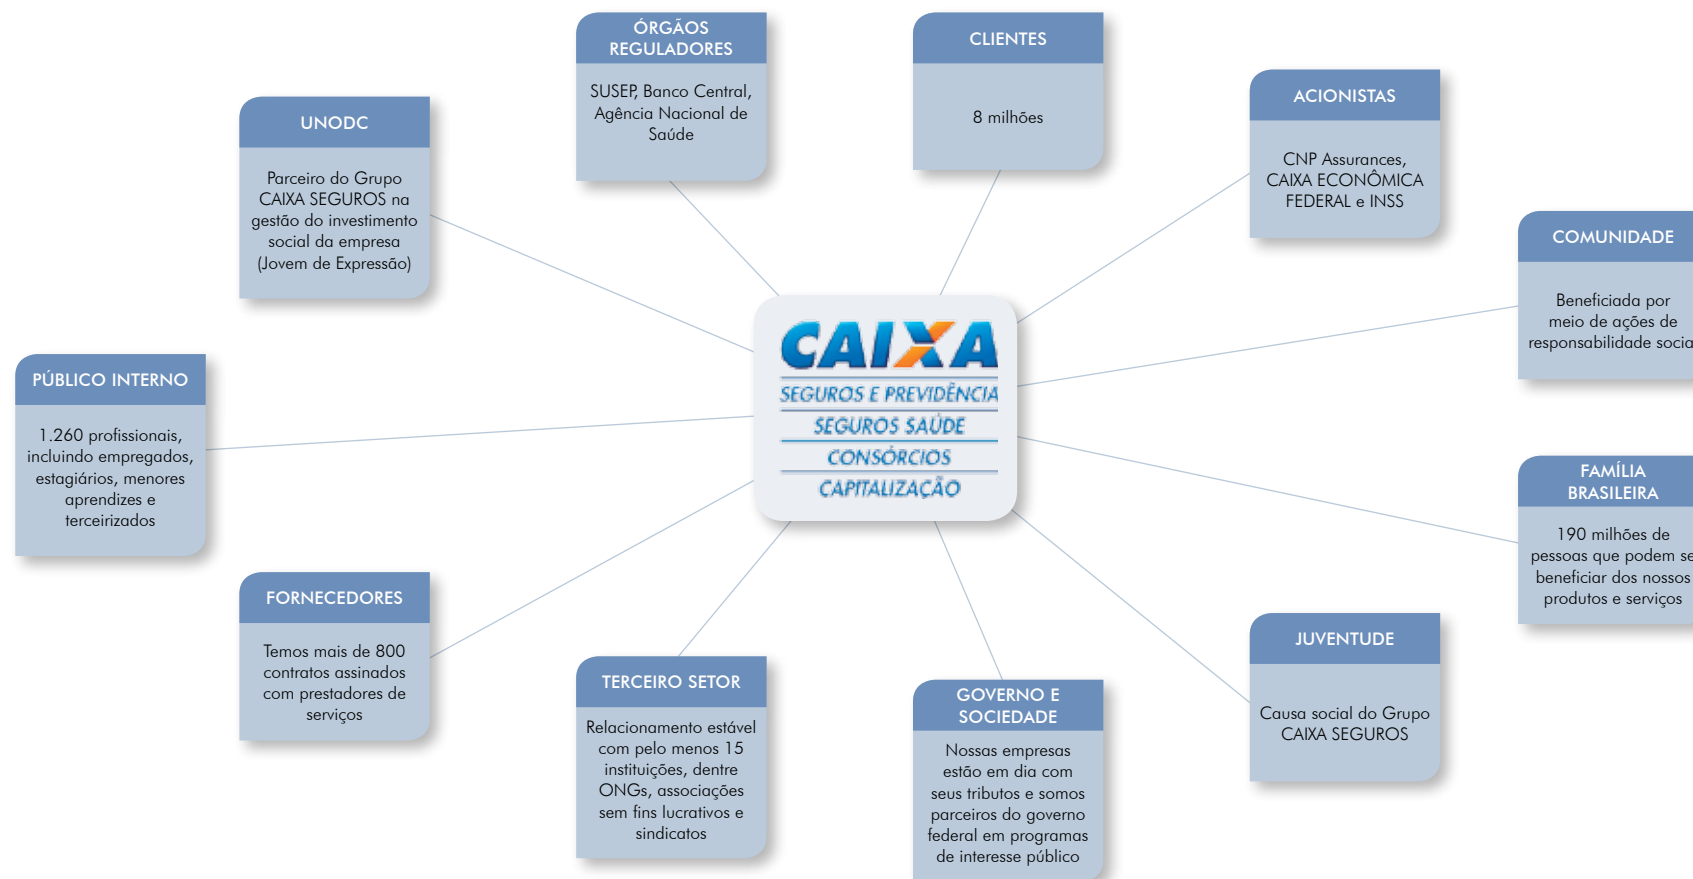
ÓRGÃOS REGULADORES

SUSEP, Banco Central, Agência Nacional de Saúde

CLIENTES

8 milhões

UNODC

Parceiro do Grupo CAIXA SEGUROS na gestão do investimento social da empresa (Jovem de Expressão)

ACIONISTAS

CNP Assurances, CAIXA ECONÔMICA FEDERAL e INSS

COMUNIDADE

Beneficiada por meio de ações de responsabilidade socia

CAIXA

SEGUROS E PREVIDÊNCIA

SEGUROS SAÚDE

CONSÓRCIOS

CAPITALIZAÇÃO

PÚBLICO INTERNO

1.260 profissionais, incluindo empregados, estagiários, menores aprendizes e terceirizados

FAMÍLIA BRASILEIRA

190 milhões de pessoas que podem se beneficiar dos nossos produtos e serviços

FORNECEDORES

Temos mais de 800 contratos assinados com prestadores de serviços

JUVENTUDE

Causa social do Grupo CAIXA SEGUROS

TERCEIRO SETOR

Relacionamento estável com pelo menos 15 instituições, dentre ONGs, associações sem fins lucrativos e sindicatos

GOVERNO E SOCIEDADE

Nossas empresas estão em dia com seus tributos e somos parceiros do governo federal em programas de interesse público